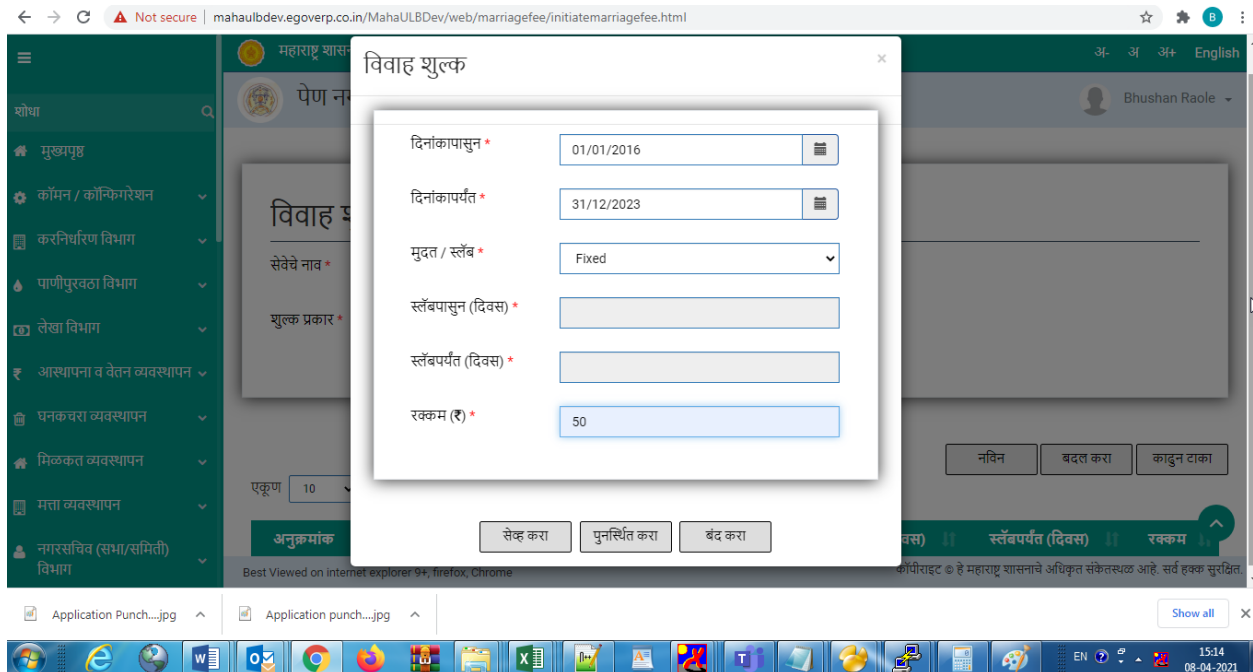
Not secure | mahaulbdev.egoverp.co.in/MahaULBDev/web/marriagefee/initiatemarriagefee.html

महाराष्ट्र शासन

अ- अ अ+ English

शोधा

पेण न

Bhushan Raole

मुखपृष्ठ

कॉमन / कॉन्फिगरेशन

करनिर्धारण विभाग

पाणीपुरवठा विभाग

लेखा विभाग

आस्थापना व वेतन व्यवस्थापन

घनकचरा व्यवस्थापन

मिळकत व्यवस्थापन

मत्ता व्यवस्थापन

नगरसचिव (सभा/समिती) विभाग

विवाह श

सेवेचे नाव *

शुल्क प्रकार *

विवाह शुल्क

×

दिनांकापासुन *

01/01/2016

दिनांकापर्यंत *

31/12/2023

मुदत / स्लॅब *

Fixed

स्लॅबपासुन (दिवस) *

स्लॅबपर्यंत (दिवस) *

रक्कम (₹) *

50

सेव्ह करा

पुनर्स्थित करा

बंद करा

नविन

बदल करा

काढुन टाका

एकूण 10

अनुक्रमांक

स)

स्लॅबपर्यंत (दिवस)

रक्कम

Best Viewed on internet explorer 9+, firefox, Chrome

कॉपीराइट © हे महाराष्ट्र शासनाचे अधिकृत संकेतस्थळ आहे. सर्व हक्क सुरक्षित.

Application Punch....jpg

Application punch....jpg

Show all

EN

15:14
08-04-2021